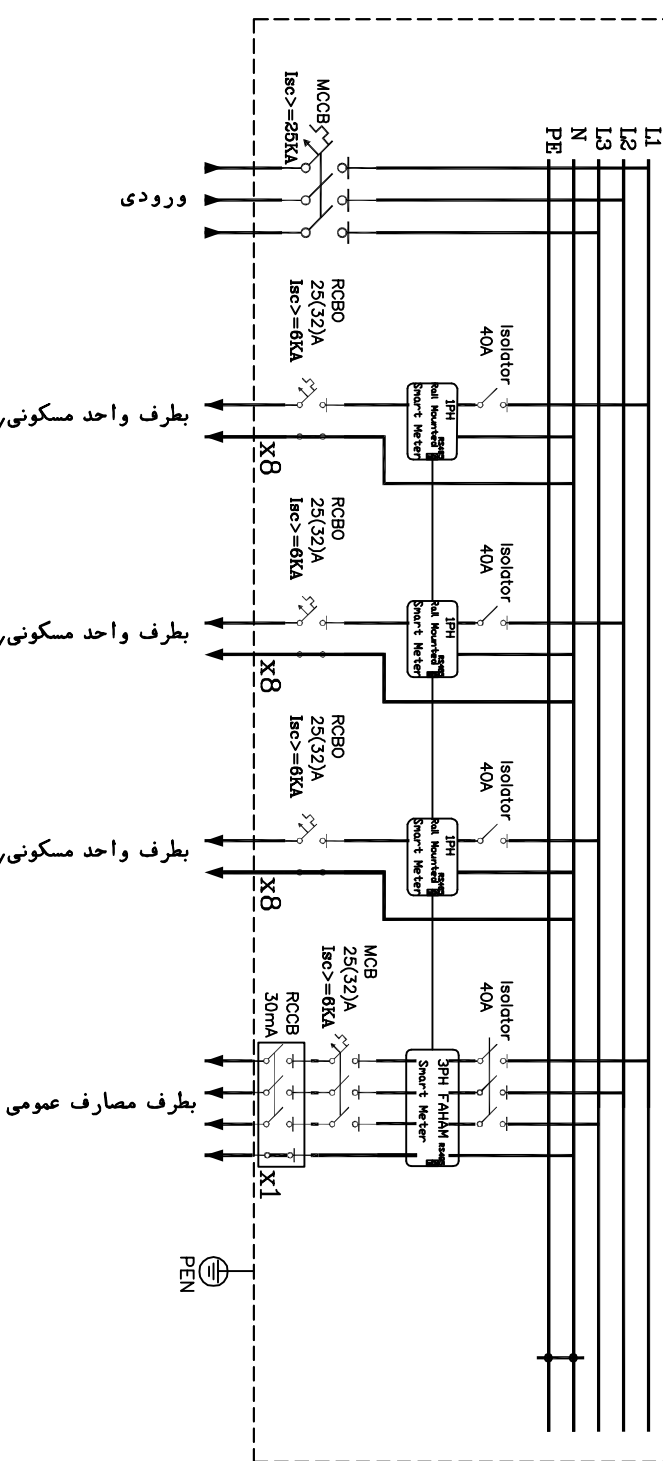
MCCB
Isc>=25KA

L1
L2
L3
N
PE

ورودی

RCBO
25(32)A
Isc>=6KA

Isolator
40A

1PH
Rail Mounted
Smart Meter
RS485

بطرف واحد مسکونی

x8

RCBO
25(32)A
Isc>=6KA

Isolator
40A

1PH
Rail Mounted
Smart Meter
RS485

بطرف واحد مسکونی

x8

RCBO
25(32)A
Isc>=6KA

Isolator
40A

1PH
Rail Mounted
Smart Meter
RS485

بطرف واحد مسکونی

x8

MCB
25(32)A
Isc>=6KA

RCCB
30mA

Isolator
40A

3PH FAHAM
Smart Meter
RS485

بطرف مصارف عمومی

x1

PEN